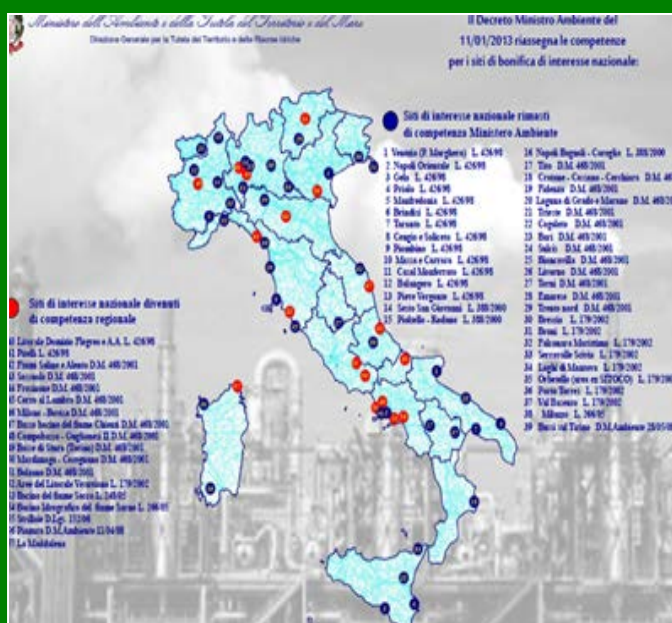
Ministero dell'Ambiente e della Tutela del Territorio e del Mare
Direzione Generale per la Tutela del Territorio e delle Risorse Idriche

Il Decreto Ministro Ambiente del 11/01/2013 riassegna le competenze per i siti di bonifica di interesse nazionale:

Siti di interesse nazionale rimasti di competenza Ministero Ambiente

1 Venezia (P. Marghera) L. 426/98
2 Napoli Orientale L. 426/98
3 Gela L. 426/98
4 Priolo L. 426/98
5 Manfredonia L. 426/98
6 Brindisi L. 426/98
7 Taranto L. 426/98
8 Cengio e Saliceto L. 426/98
9 Piombino L. 426/98
10 Massa e Carrara L. 426/98
11 Casal Monferrato L. 426/98
12 Balangero L. 426/98
13 Pieve Vergonte L. 426/98
14 Sesto San Giovanni L. 388/2000
15 Pioltello - Rodano L. 388/2000
16 Napoli Bagnoli - Coroglio L. 388/2000
17 Tito D.M. 468/2001
18 Crotone - Cassano - Cerchiara D.M. 468/2001
19 Fidenza D.M. 468/2001
20 Laguna di Grado e Marano D.M. 468/2001
21 Trieste D.M. 468/2001
22 Cogoleto D.M. 468/2001
23 Bari D.M. 468/2001
24 Sulcis D.M. 468/2001
25 Bussi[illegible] D.M. 468/2001
26 Livorno D.M. 468/2001
27 Terni D.M. 468/2001
28 Emarese D.M. 468/2001
29 Trento nord D.M. 468/2001
30 Brescia L. 179/2002
31 Broni L. 179/2002
32 Falconara Marittima L. 179/2002
33 Serravalle Scrivia L. 179/2002
34 Laghi di Mantova L. 179/2002
35 Orbetello (area ex SITOCO) L. 179/2002
36 Porto Torres L. 179/2002
37 Val Basento L. 179/2002
38 Milazzo L. 266/05
39 Bussi sul Tirino D.M. Ambiente 28/05/08

Siti di interesse nazionale divenuti di competenza regionale

1 Litorale Domizio Flegreo e A.A. L. 426/98
2 Pitelli L. 426/98
3 Fiume Saline e Alento D.M. 468/2001
4 Sassuolo D.M. 468/2001
5 Frosinone D.M. 468/2001
6 Cerro al Lambro D.M. 468/2001
7 Milano - Bovisa D.M. 468/2001
8 Basso bacino del fiume Chienti D.M. 468/2001
9 Campobasso - Guglionesi II D.M. 468/2001
10 Bacino di Sarno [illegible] D.M. 468/2001
11 Mardimago - Ceregnano D.M. 468/2001
12 Bolzano D.M. 468/2001
13 Aree del Litorale Vesuviano L. 179/2002
14 Bacino del fiume Sacco L. 248/05
15 Bacino Idrografico del fiume Sarno L. 266/05
16 Strillaie D.Lgs. 152/06
17 Pianura D.M. Ambiente 11/04/08
18 La Maddalena